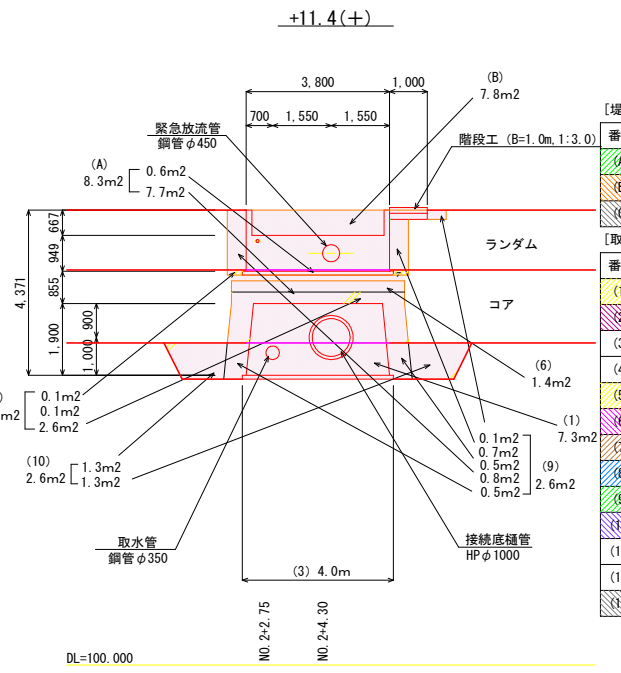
+11.4(+)

3,800
1,000
700
1,550
1,550

(B)
7.8m2

[堤

緊急放流管
鋼管φ450

階段工 (B=1.0m,1:3.0)

番

(A)
8.3m2
0.6m2
7.7m2

[取

ランダム

番

コア

667
949
855
4,371
1,900
900
1,000

(6)
1.4m2

)
m2
0.1m2
0.1m2
2.6m2

(1)
7.3m2

0.1m2
0.7m2
0.5m2
0.8m2
0.5m2

(9)
2.6m2

(10)
2.6m2
1.3m2
1.3m2

取水管
鋼管φ350

接続底樋管
HPφ1000

(3) 4.0m

NO.2+2.75
NO.2+4.30

DL=100.000